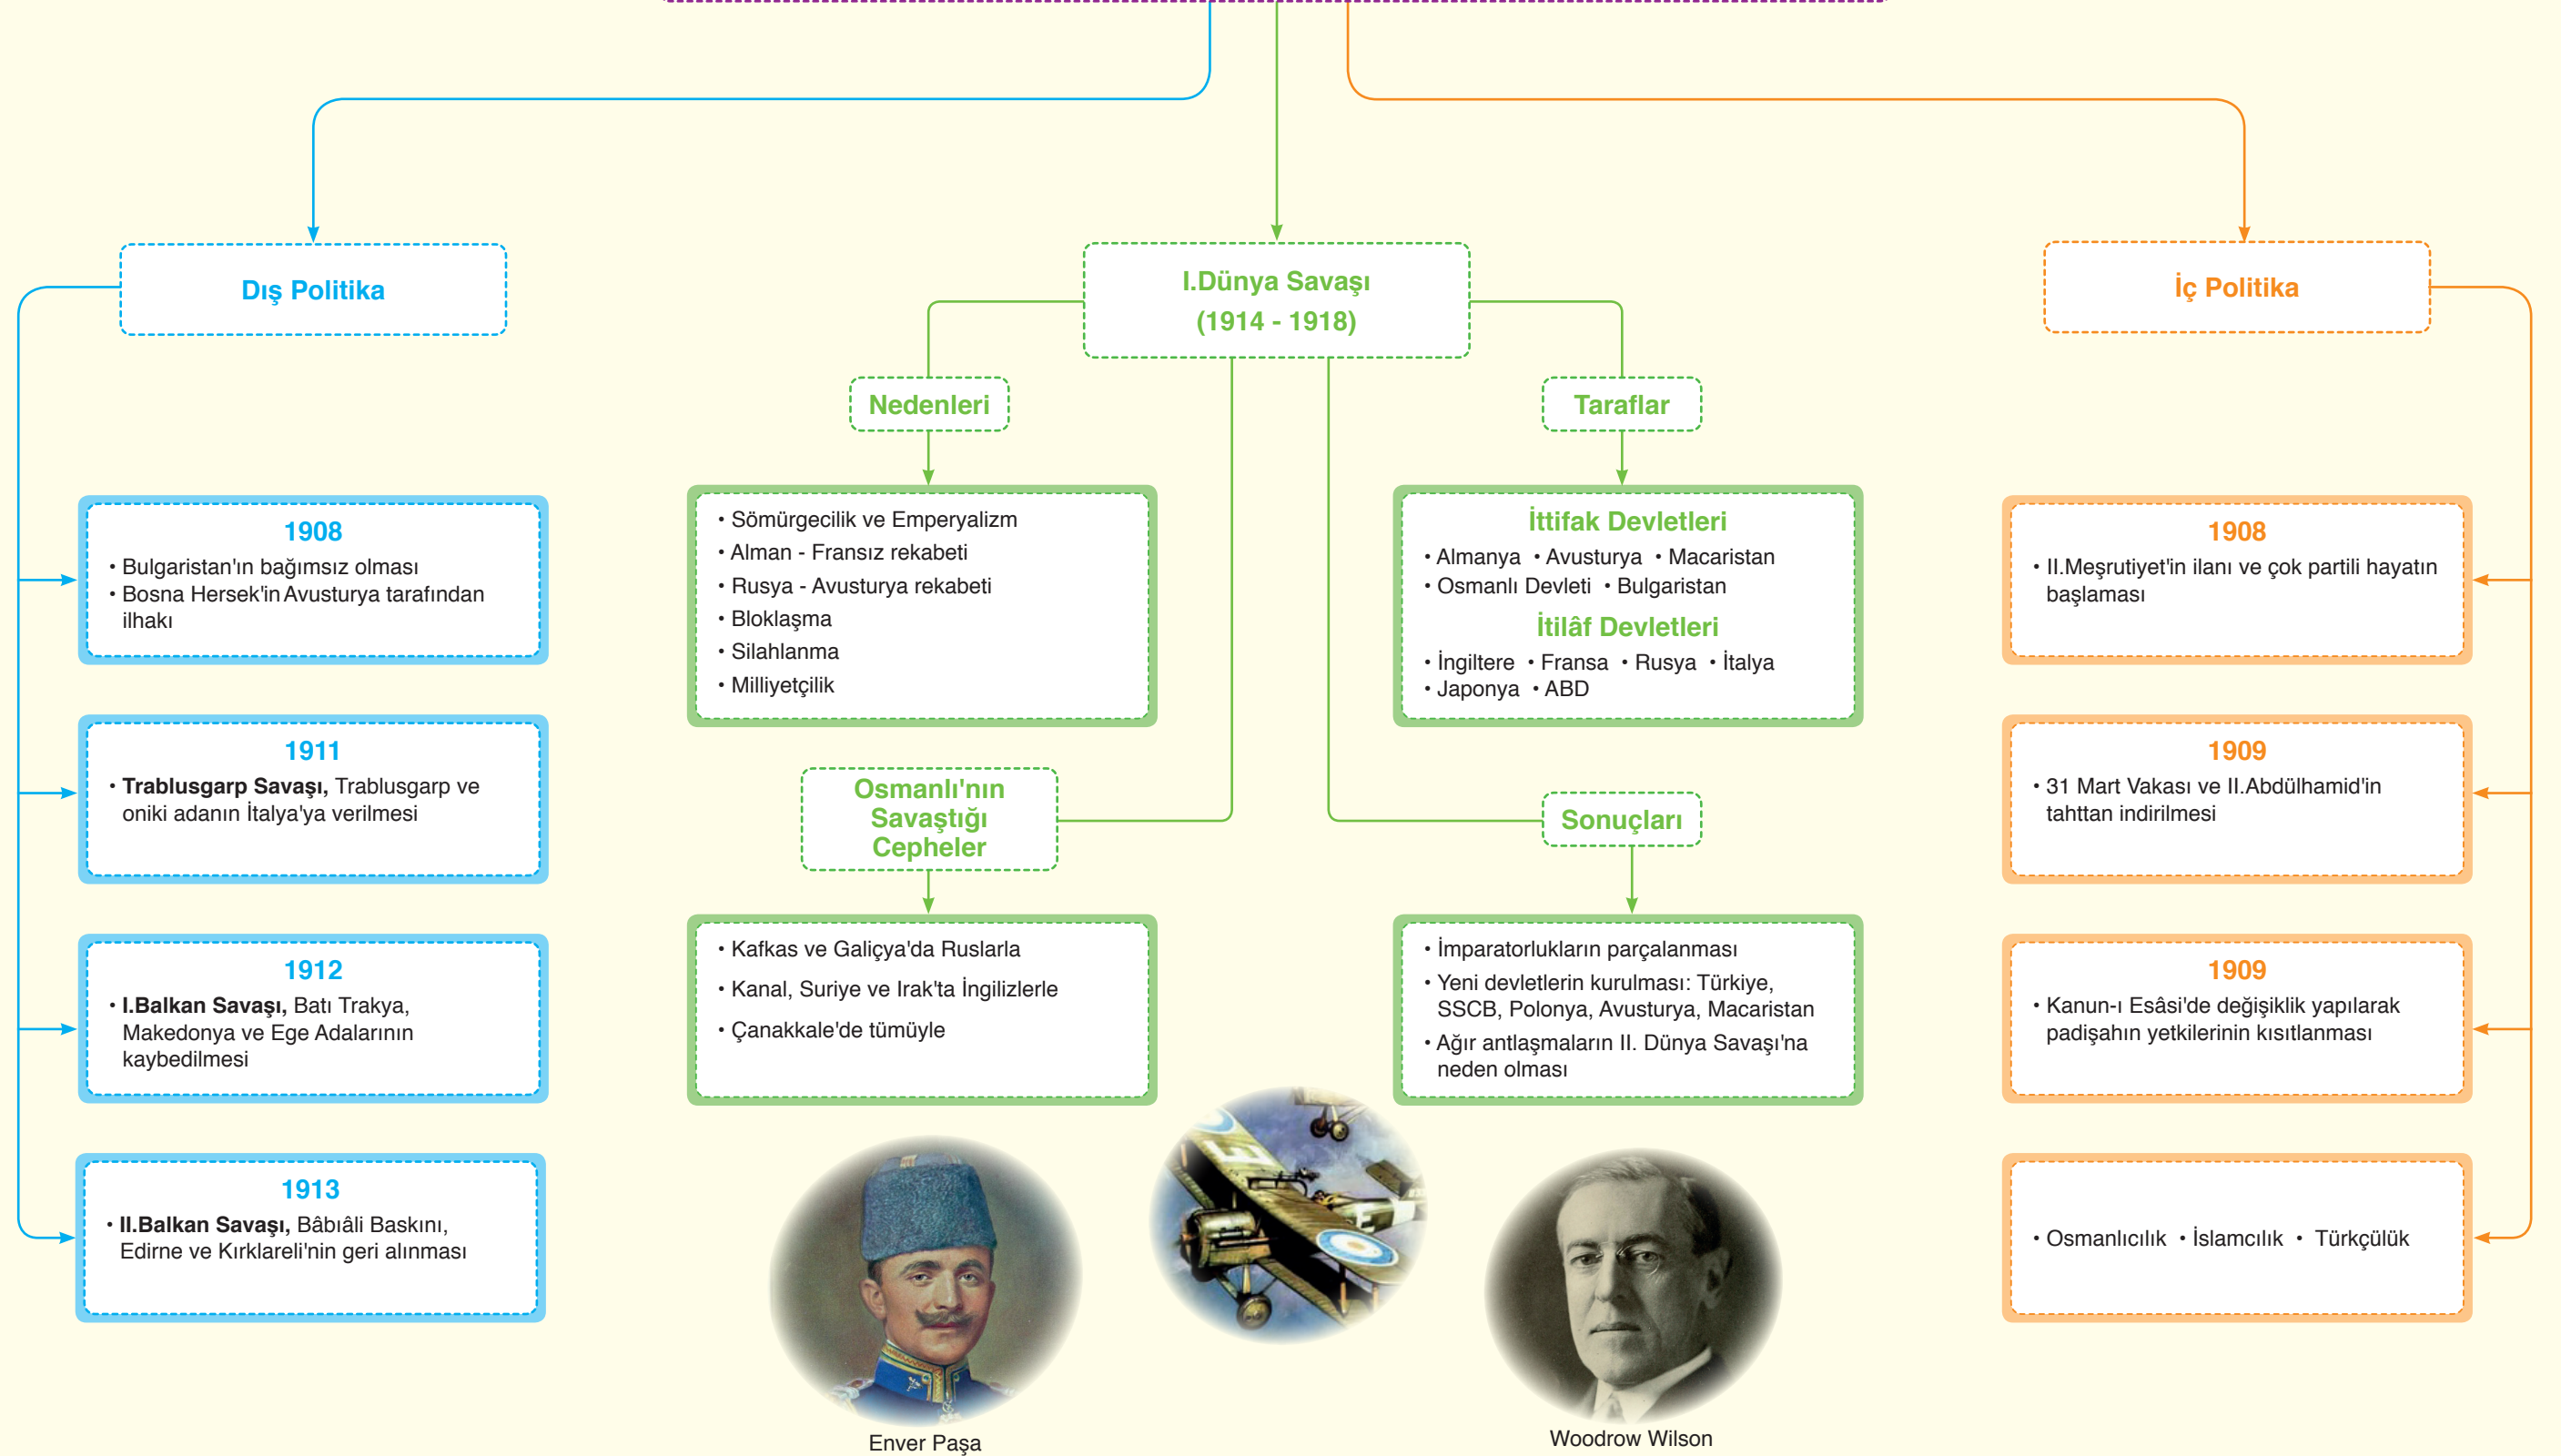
Dış Politika

1908
• Bulgaristan'ın bağımsız olması
• Bosna Hersek'in Avusturya tarafından ilhakı

1911
• Trablusgarp Savaşı, Trablusgarp ve oniki adanın İtalya'ya verilmesi

1912
• I.Balkan Savaşı, Batı Trakya, Makedonya ve Ege Adalarının kaybedilmesi

1913
• II.Balkan Savaşı, Bâbıâli Baskını, Edirne ve Kırklareli'nin geri alınması

I.Dünya Savaşı
(1914 - 1918)

Nedenleri

• Sömürgecilik ve Emperyalizm
• Alman - Fransız rekabeti
• Rusya - Avusturya rekabeti
• Bloklaşma
• Silahlanma
• Milliyetçilik

Taraflar

İttifak Devletleri
• Almanya • Avusturya • Macaristan
• Osmanlı Devleti • Bulgaristan
İtilâf Devletleri
• İngiltere • Fransa • Rusya • İtalya
• Japonya • ABD

Osmanlı'nın Savaştığı Cepheler

• Kafkas ve Galiçya'da Ruslarla
• Kanal, Suriye ve Irak'ta İngilizlerle
• Çanakkale'de tümüyle

Sonuçları

• İmparatorlukların parçalanması
• Yeni devletlerin kurulması: Türkiye, SSCB, Polonya, Avusturya, Macaristan
• Ağır antlaşmaların II. Dünya Savaşı'na neden olması

Enver Paşa

Woodrow Wilson

İç Politika

1908
• II.Meşrutiyet'in ilanı ve çok partili hayatın başlaması

1909
• 31 Mart Vakası ve II.Abdülhamid'in tahttan indirilmesi

1909
• Kanun-ı Esâsi'de değişiklik yapılarak padişahın yetkilerinin kısıtlanması

• Osmanlıcılık • İslamcılık • Türkçülük